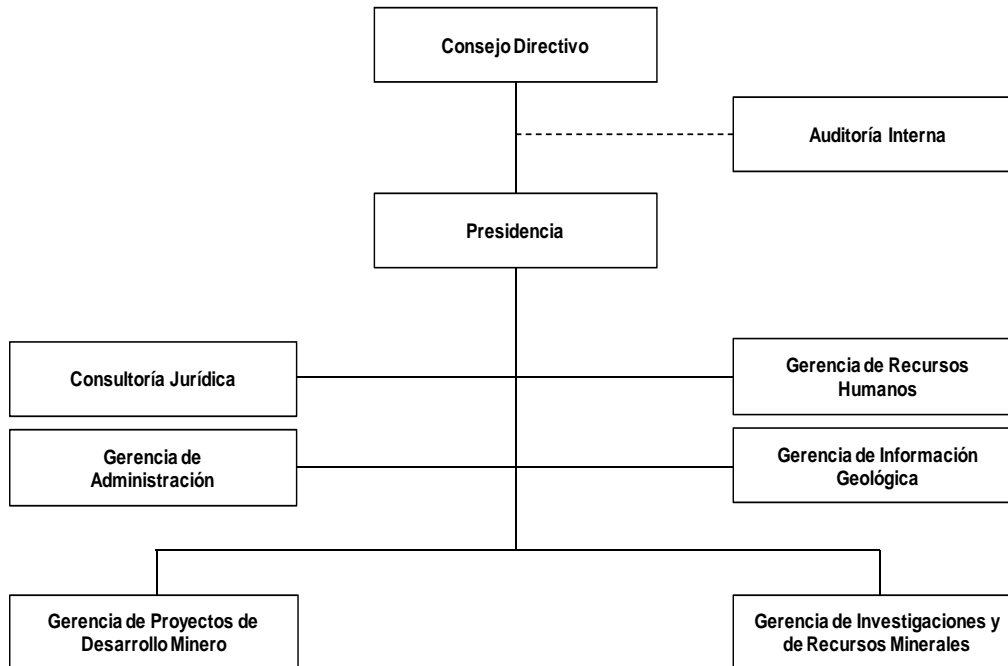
Consejo Directivo

Auditoría Interna

Presidencia

Consultoría Jurídica

Gerencia de Recursos Humanos

Gerencia de Administración

Gerencia de Información Geológica

Gerencia de Proyectos de Desarrollo Minero

Gerencia de Investigaciones y de Recursos Minerales